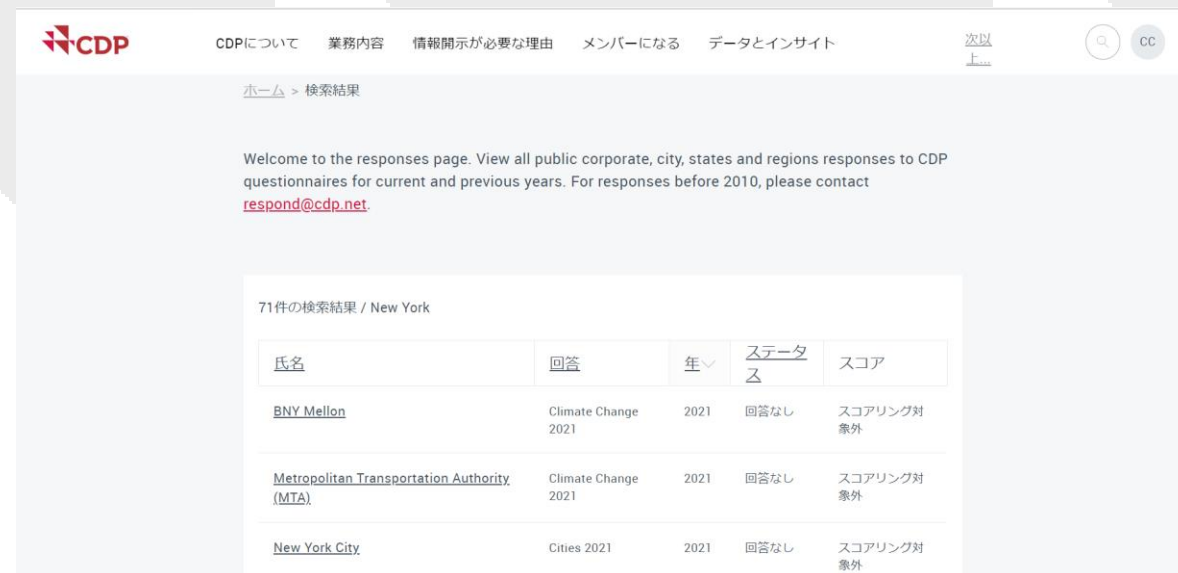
CDP

CDPについて 業務内容 情報開示が必要な理由 メンバーになる データとインサイト 次以上...

CC

ホーム > 検索結果

Welcome to the responses page. View all public corporate, city, states and regions responses to CDP questionnaires for current and previous years. For responses before 2010, please contact respond@cdp.net.

71件の検索結果 / New York

| 氏名 | 回答 | 年 | ステータス | スコア |
|---|---|---|---|---|
| BNY Mellon | Climate Change 2021 | 2021 | 回答なし | スコアリング対象外 |
| Metropolitan Transportation Authority (MTA) | Climate Change 2021 | 2021 | 回答なし | スコアリング対象外 |
| New York City | Cities 2021 | 2021 | 回答なし | スコアリング対象外 |